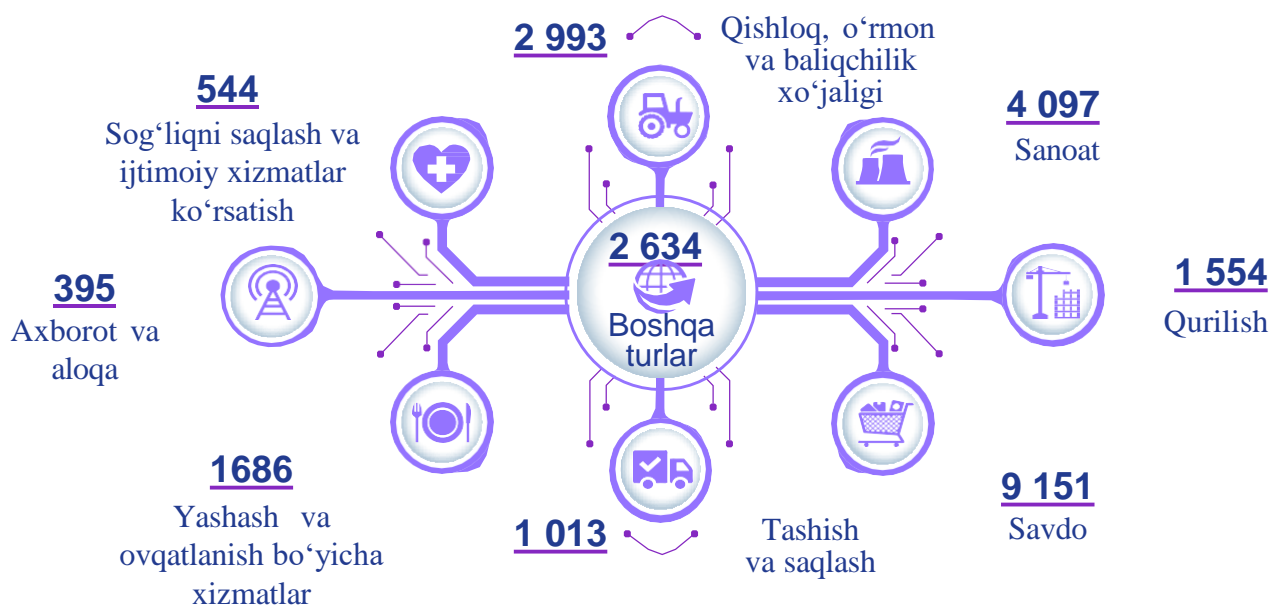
2 993

Qishloq, o‘rmon va baliqchilik xo‘jaligi

544

Sog‘liqni saqlash va ijtimoiy xizmatlar ko‘rsatish

4 097

Sanoat

395

Axborot va aloqa

2 634

Boshqa turlar

1 554

Qurilish

1686

Yashash va ovqatlanish bo‘yicha xizmatlar

1 013

Tashish va saqlash

9 151

Savdo